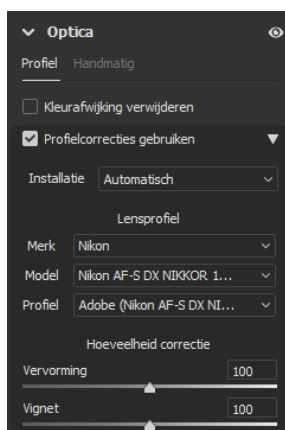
Optica

Profiel Handmatig

Kleurafwijking verwijderen

Profielcorrecties gebruiken

Installatie Automatisch

Lensprofiel

Merk Nikon

Model Nikon AF-S DX NIKKOR 1...

Profiel Adobe (Nikon AF-S DX NI...

Hoeveelheid correctie

Vervorming 100

Vignet 100